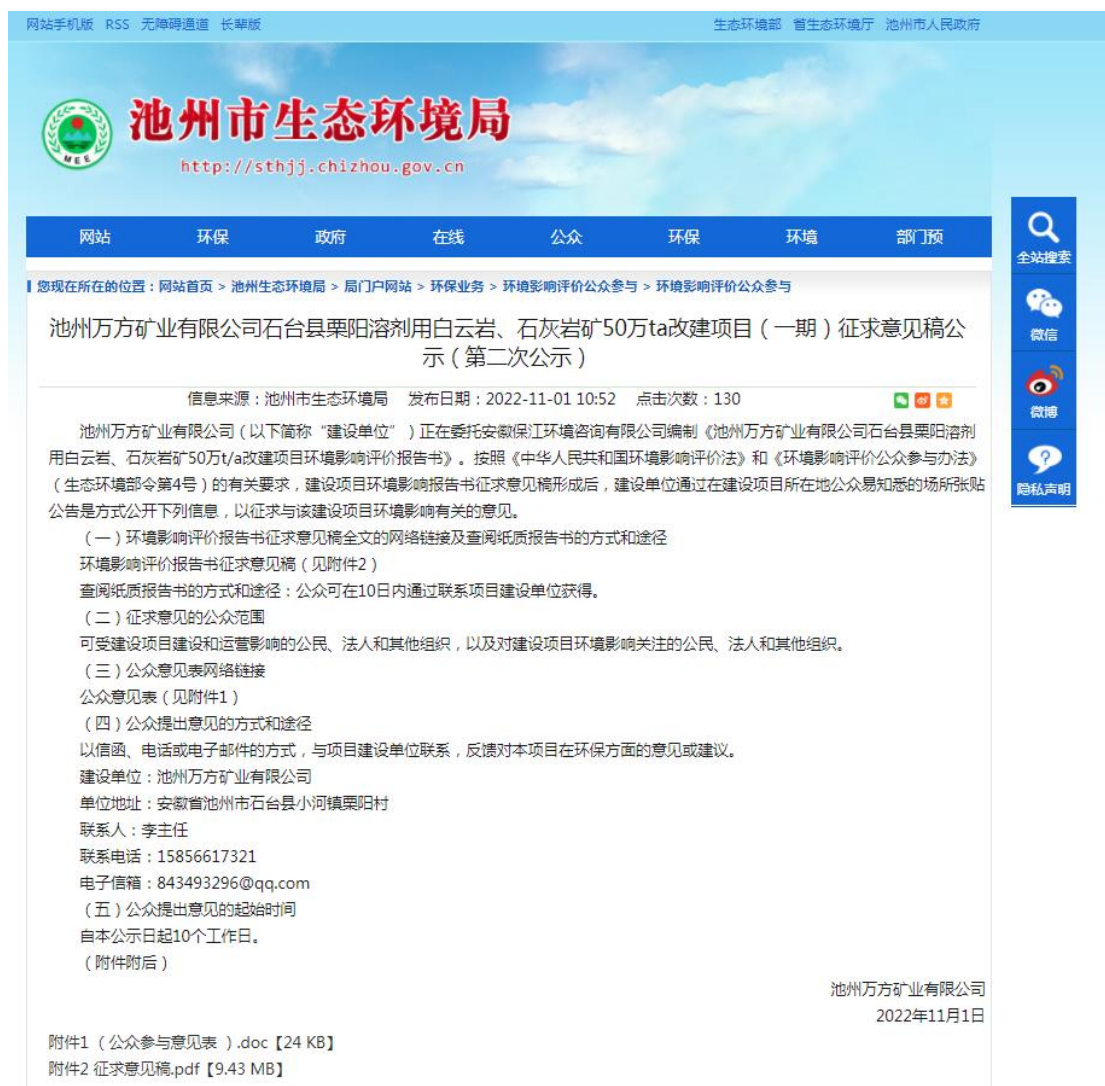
网站手机版 RSS 无障碍通道 长辈版

生态环境部 省生态环境厅 池州市人民政府

池州市生态环境局

http://sthjj.chizhou.gov.cn

MEE

网站 环保 政府 在线 公众 环保 环境 部门预

全站搜索

微信

微博

隐私声明

您现在所在的位置：网站首页 > 池州生态环境局 > 局门户网站 > 环保业务 > 环境影响评价公众参与 > 环境影响评价公众参与

池州万方矿业有限公司石台县栗阳溶剂用白云岩、石灰岩矿50万ta改建项目（一期）征求意见稿公示（第二次公示）

信息来源：池州市生态环境局 发布日期：2022-11-01 10:52 点击次数：130

池州万方矿业有限公司（以下简称“建设单位”）正在委托安徽保江环境咨询有限公司编制《池州万方矿业有限公司石台县栗阳溶剂用白云岩、石灰岩矿50万t/a改建项目环境影响评价报告书》。按照《中华人民共和国环境影响评价法》和《环境影响评价公众参与办法》（生态环境部令第4号）的有关要求，建设项目环境影响报告书征求意见稿形成后，建设单位通过在建设项目所在地公众易知悉的场所张贴公告是方式公开下列信息，以征求与该建设项目环境影响有关的意见。

（一）环境影响评价报告书征求意见稿全文的网络链接及查阅纸质报告书的方式和途径

环境影响评价报告书征求意见稿（见附件2）

查阅纸质报告书的方式和途径：公众可在10日内通过联系项目建设单位获得。

（二）征求意见的公众范围

可受建设项目建设和运营影响的公民、法人和其他组织，以及对建设项目环境影响关注的公民、法人和其他组织。

（三）公众意见表网络链接

公众意见表（见附件1）

（四）公众提出意见的方式和途径

以信函、电话或电子邮件的方式，与项目建设单位联系，反馈对本项目在环保方面的意见或建议。

建设单位：池州万方矿业有限公司

单位地址：安徽省池州市石台县小河镇栗阳村

联系人：李主任

联系电话：15856617321

电子信箱：843493296@qq.com

（五）公众提出意见的起始时间

自本公示日起10个工作日。

（附件附后）

池州万方矿业有限公司

2022年11月1日

附件1（公众参与意见表）.doc【24 KB】

附件2 征求意见稿.pdf【9.43 MB】